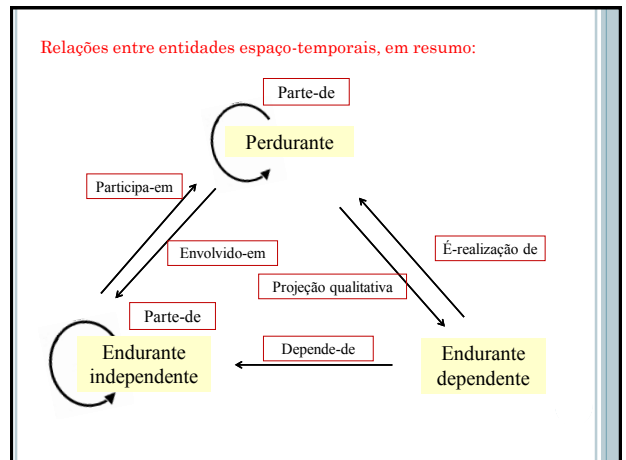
Relações entre entidades espaço-temporais, em resumo:

Parte-de

Perdurante

Participa-em

Envolvido-em

É-realização de

Projeção qualitativa

Parte-de

Endurante independente

Depende-de

Endurante dependente